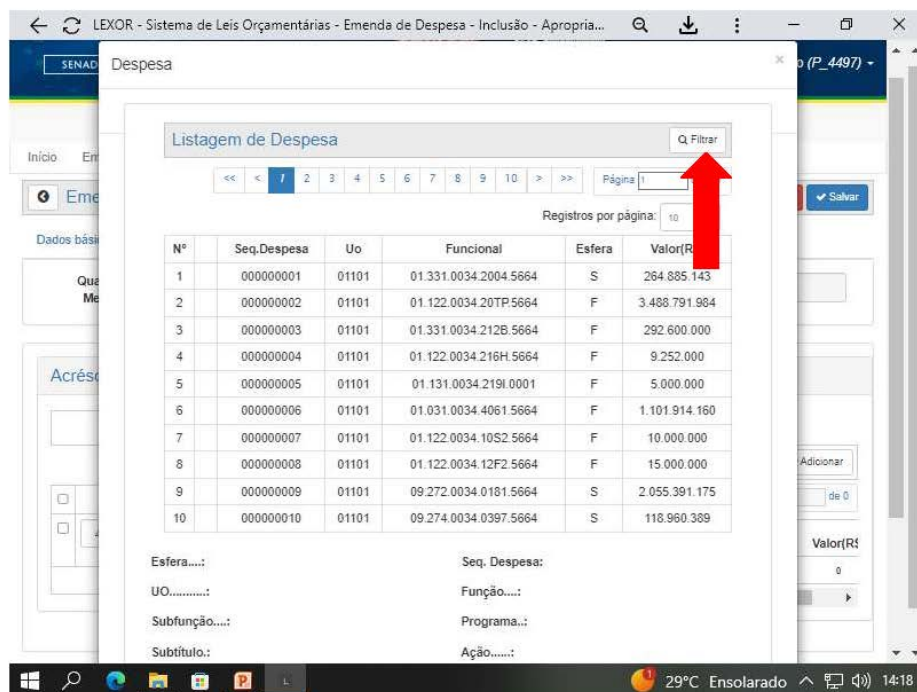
LEXOR - Sistema de Leis Orçamentárias - Emenda de Despesa - Inclusão - Apropria...

SENAD

o (P_4497)

Início Em

Eme

Salvar

Dados bási

Qua
Me

Acrés

Adicionar

de 0

Valor(R$

0

Despesa

Listagem de Despesa

Filtrar

<< < 1 2 3 4 5 6 7 8 9 10 > >>

Página 1

Registros por página: 10

| Nº | Seq.Despesa | Uo | Funcional | Esfera | Valor(R |
|---|---|---|---|---|---|
| 1 | 000000001 | 01101 | 01.331.0034.2004.5664 | S | 264.885.143 |
| 2 | 000000002 | 01101 | 01.122.0034.20TP.5664 | F | 3.488.791.984 |
| 3 | 000000003 | 01101 | 01.331.0034.212B.5664 | F | 292.600.000 |
| 4 | 000000004 | 01101 | 01.122.0034.216H.5664 | F | 9.252.000 |
| 5 | 000000005 | 01101 | 01.131.0034.219I.0001 | F | 5.000.000 |
| 6 | 000000006 | 01101 | 01.031.0034.4061.5664 | F | 1.101.914.160 |
| 7 | 000000007 | 01101 | 01.122.0034.10S2.5664 | F | 10.000.000 |
| 8 | 000000008 | 01101 | 01.122.0034.12F2.5664 | F | 15.000.000 |
| 9 | 000000009 | 01101 | 09.272.0034.0181.5664 | S | 2.055.391.175 |
| 10 | 000000010 | 01101 | 09.274.0034.0397.5664 | S | 118.960.389 |

Esfera....:

Seq. Despesa:

UO..........:

Função....:

Subfunção....:

Programa..:

Subtítulo.:

Ação......:

29°C Ensolarado 14:18